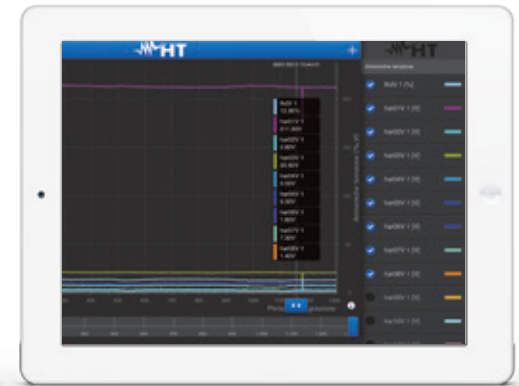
HT

HT

ReV 1
12.00%

hat03V 1
811.00V

hat03V 1
2.00V

hat05V 1
20.00V

hat04V 1
2.00V

hat05V 1
3.00V

hat06V 1
1.80V

hat07V 1
7.00V

hat08V 1
1.40V

Ampiezza tensione (% di)

RdV 1 [%]

hat02V 1 [V]

hat03V 1 [V]

hat04V 1 [V]

hat05V 1 [V]

hat06V 1 [V]

hat07V 1 [V]

hat08V 1 [V]

hat09V 1 [V]

hat10V 1 [V]

hat11V 1 [V]

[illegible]